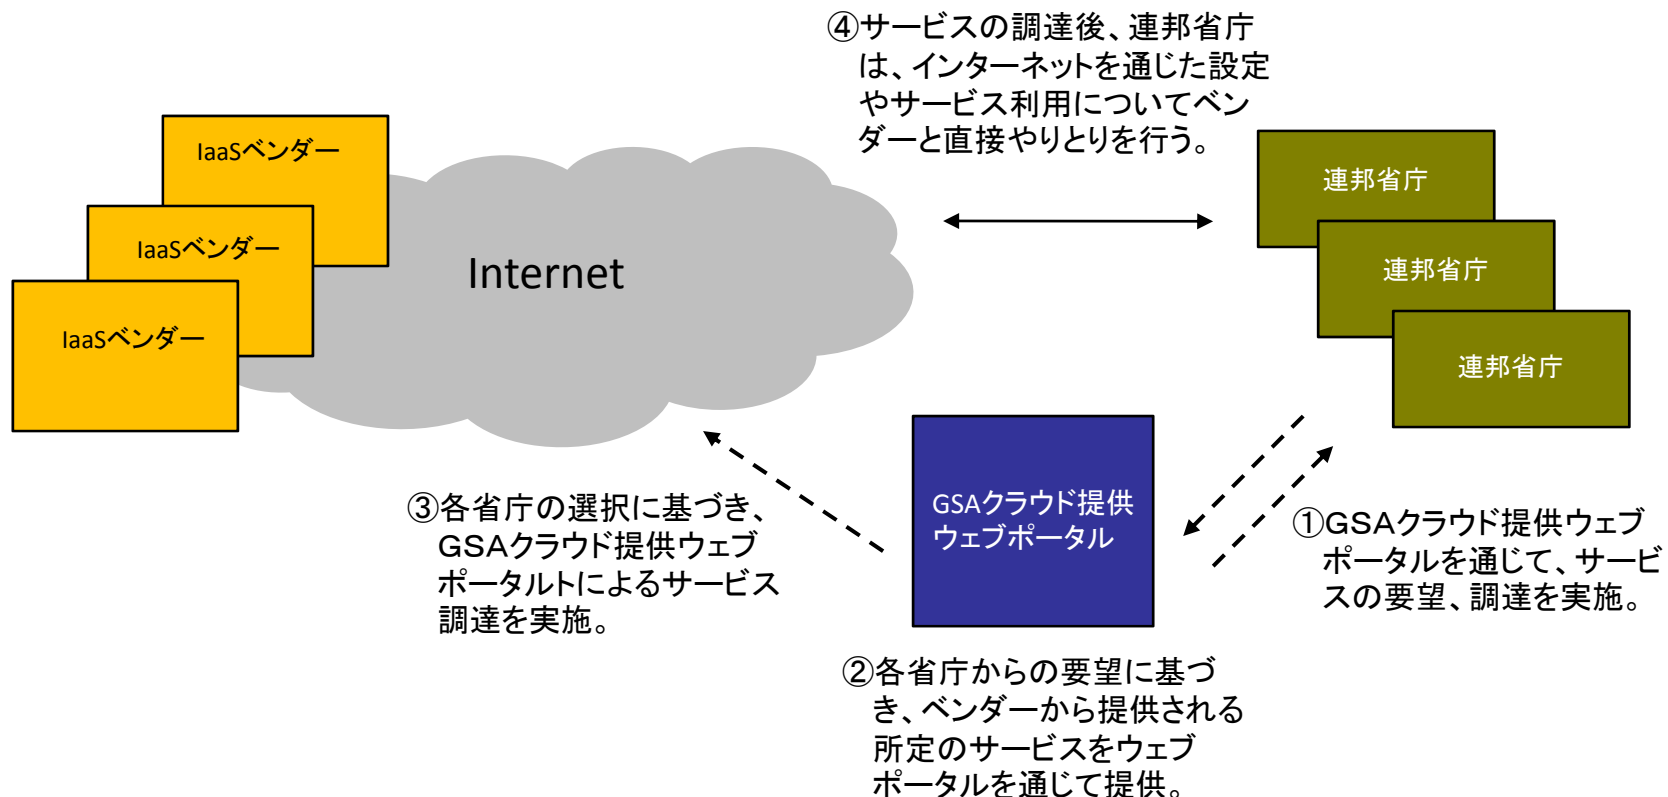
④サービスの調達後、連邦省庁は、インターネットを通じた設定やサービス利用についてベンダーと直接やりとりを行う。

IaaSベンダー

IaaSベンダー

IaaSベンダー

Internet

連邦省庁

連邦省庁

連邦省庁

GSAクラウド提供ウェブポータル

③各省庁の選択に基づき、GSAクラウド提供ウェブポータルトによるサービス調達を実施。

①GSAクラウド提供ウェブポータルを通じて、サービスの要望、調達を実施。

②各省庁からの要望に基づき、ベンダーから提供される所定のサービスをウェブポータルを通じて提供。